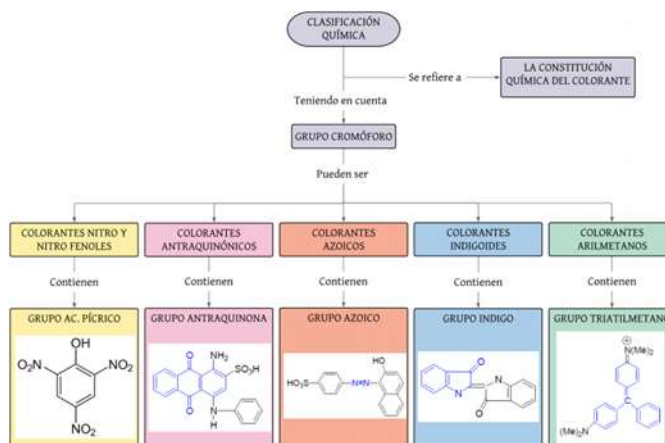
CLASIFICACIÓN QUÍMICA

Se refiere a

LA CONSTITUCIÓN QUÍMICA DEL COLORANTE

Teniendo en cuenta

GRUPO CROMÓFORO

Pueden ser

COLORANTES NITRO Y NITRO FENOLES

Contienen

GRUPO AC. PÍCRICO

OH

$O_2N$

$NO_2$

$NO_2$

COLORANTES ANTRAQUINÓNICOS

Contienen

GRUPO ANTRAQUINONA

$NH_2$

$SO_3H$

H

COLORANTES AZOICOS

Contienen

GRUPO AZOICO

HO

$HO_3S$

N

COLORANTES INDIGOIDES

Contienen

GRUPO INDIGO

COLORANTES ARILMETANOS

Contienen

GRUPO TRIATILMETANO

$\overset{\oplus}{N}(Me)_2$

$(Me)_2N$